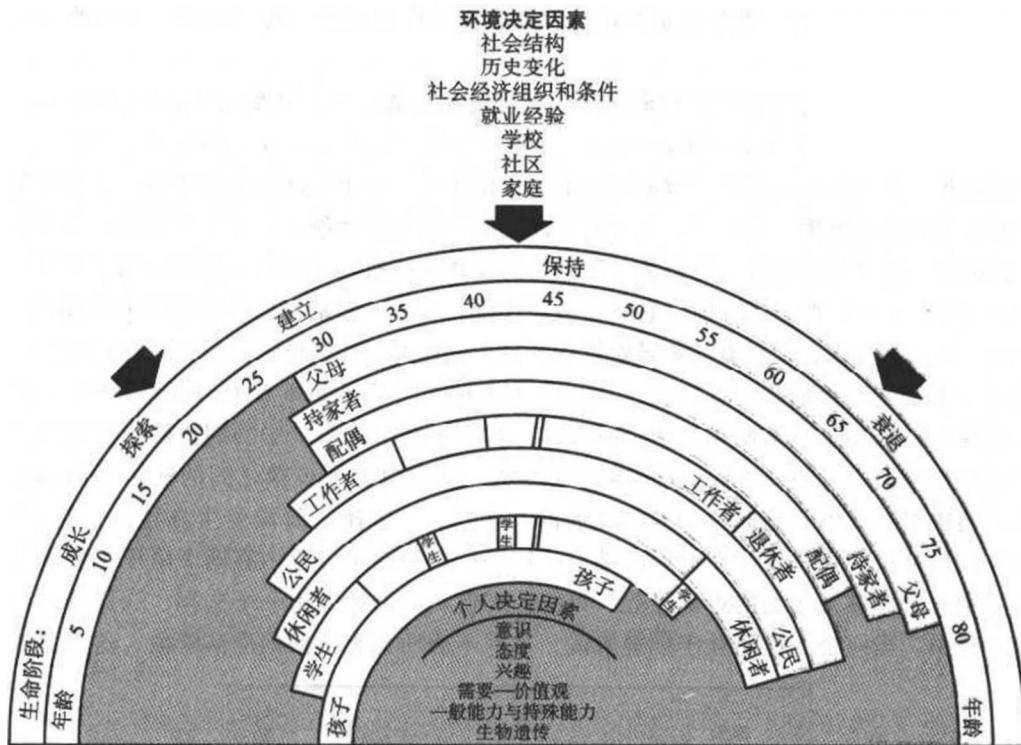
环境决定因素
社会结构
历史变化
社会经济组织和条件
就业经验
学校
社区
家庭

保持
建立
探索
成长
衰退

生命阶段：
年龄 5 10 15 20 25 30 35 40 45 50 55 60 65 70 75 80 年龄

父母
持家者
配偶
工作者
公民
休闲者
学生
孩子

学生
学生
孩子
学生
工作者
退休者
配偶
持家者
父母
公民
休闲者

个人决定因素
意识
态度
兴趣
需要—价值观
一般能力与特殊能力
生物遗传